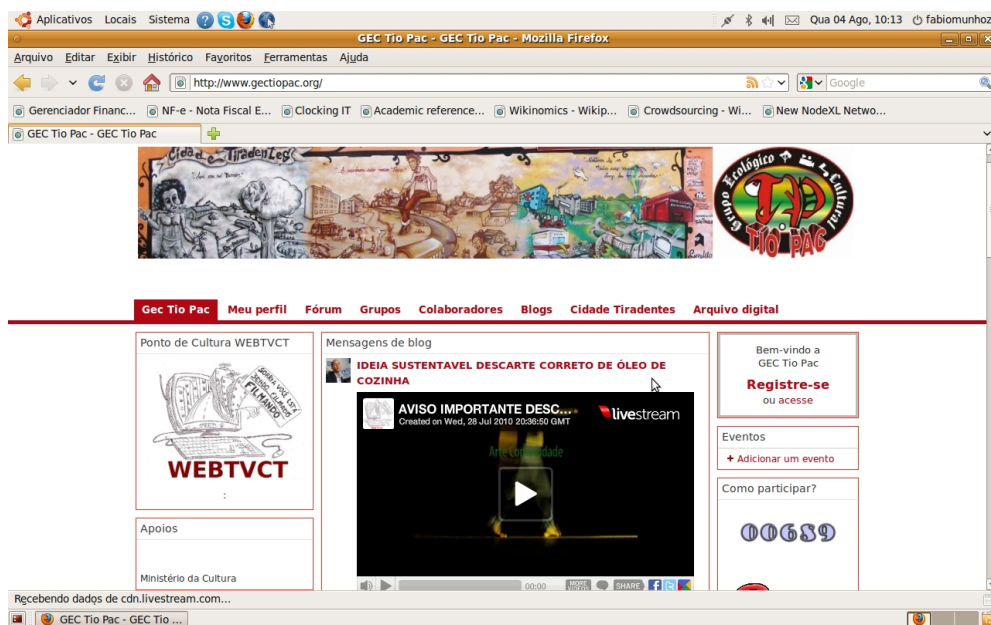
Aplicativos Locais Sistema

Qua 04 Ago, 10:13 fabiomunhoz

GEC Tio Pac - GEC Tio Pac - Mozilla Firefox

Arquivo Editar Exibir Histórico Favoritos Ferramentas Ajuda

http://www.gectiopac.org/

Google

Gerenciador Financ... NF-e - Nota Fiscal E... Clocking IT Academic reference... Wikinomics - Wikip... Crowdsourcing - Wi... New NodeXL Netwo...

GEC Tio Pac - GEC Tio Pac

Cidade Tiradentes

Grupo Ecológico e Cultural TIO PAC

Gec Tio Pac Meu perfil Fórum Grupos Colaboradores Blogs Cidade Tiradentes Arquivo digital

Ponto de Cultura WEBTVCT

SORRIA VOCÊ ESTÁ SENDO FILMANDO

WEBTVCT

:

Apoios

Ministério da Cultura

Mensagens de blog

IDEIA SUSTENTAVEL DESCARTE CORRETO DE ÓLEO DE COZINHA

AVISO IMPORTANTE DESC...
Created on Wed, 28 Jul 2010 20:36:50 GMT

livestream

Arte Comunidade

00:00 MORE VIDEOS SHARE

Bem-vindo a GEC Tio Pac

Registre-se
ou acesse

Eventos

+ Adicionar um evento

Como participar?

00689

Recebendo dados de cdn.livestream.com...

GEC Tio Pac - GEC Tio ...